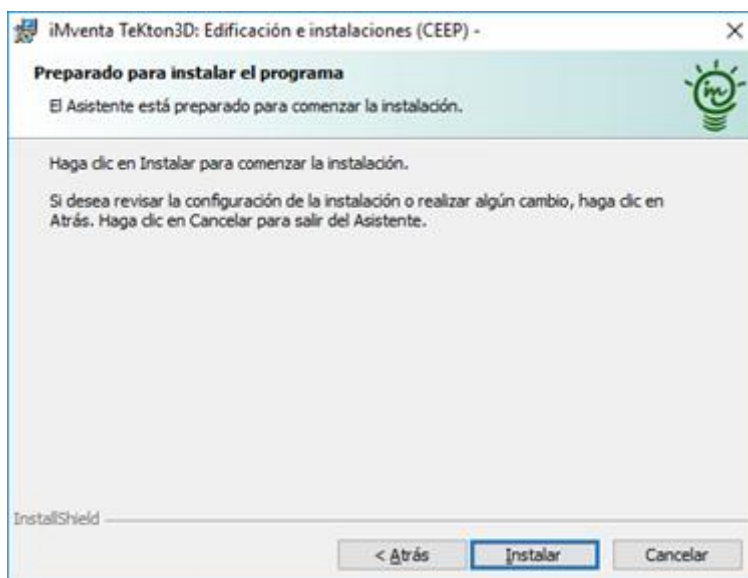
iMventa TeKton3D: Edificación e instalaciones (CEEP) -

×

Preparado para instalar el programa

El Asistente está preparado para comenzar la instalación.

im

Haga clic en Instalar para comenzar la instalación.

Si desea revisar la configuración de la instalación o realizar algún cambio, haga clic en Atrás. Haga clic en Cancelar para salir del Asistente.

InstallShield

< Atrás

Instalar

Cancelar